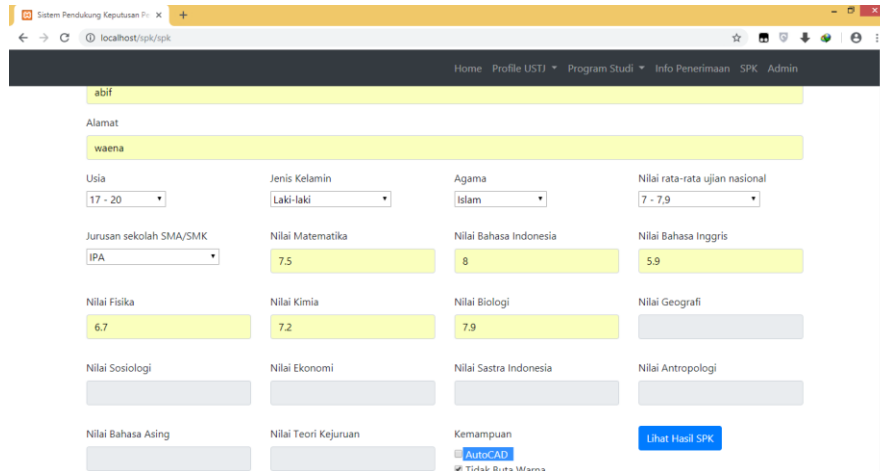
Sistem Pendukung Keputusan Pe ×  +

localhost/spk/spk

Home  Profile USTJ ▾  Program Studi ▾  Info Penerimaan  SPK  Admin

abif

Alamat

waena

Usia
17 - 20

Jenis Kelamin
Laki-laki

Agama
Islam

Nilai rata-rata ujian nasional
7 - 7,9

Jurusan sekolah SMA/SMK
IPA

Nilai Matematika
7.5

Nilai Bahasa Indonesia
8

Nilai Bahasa Inggris
5.9

Nilai Fisika
6.7

Nilai Kimia
7.2

Nilai Biologi
7.9

Nilai Geografi

Nilai Sosiologi

Nilai Ekonomi

Nilai Sastra Indonesia

Nilai Antropologi

Nilai Bahasa Asing

Nilai Teori Kejuruan

Kemampuan
AutoCAD
Tidak Buta Warna

Lihat Hasil SPK